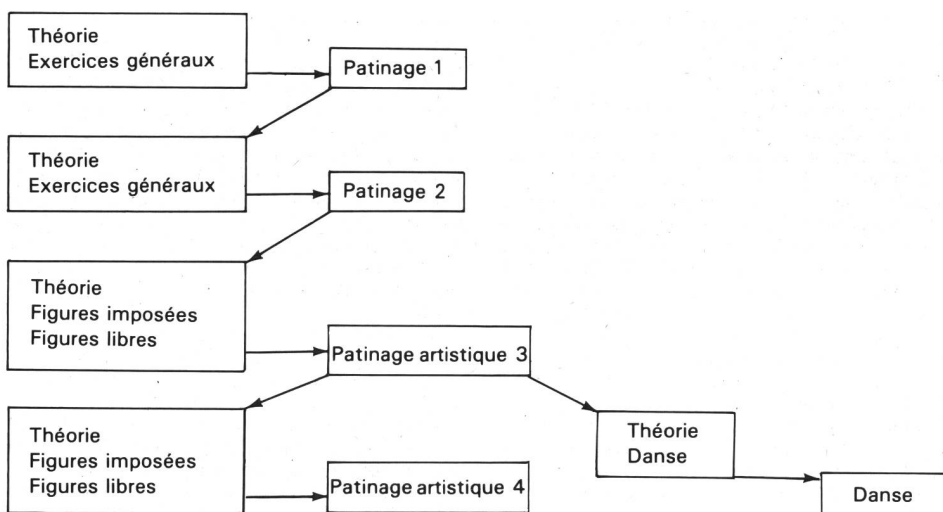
Théorie
Exercices généraux

Patinage 1

Théorie
Exercices généraux

Patinage 2

Théorie
Figures imposées
Figures libres

Patinage artistique 3

Théorie
Figures imposées
Figures libres

Patinage artistique 4

Théorie
Danse

Danse